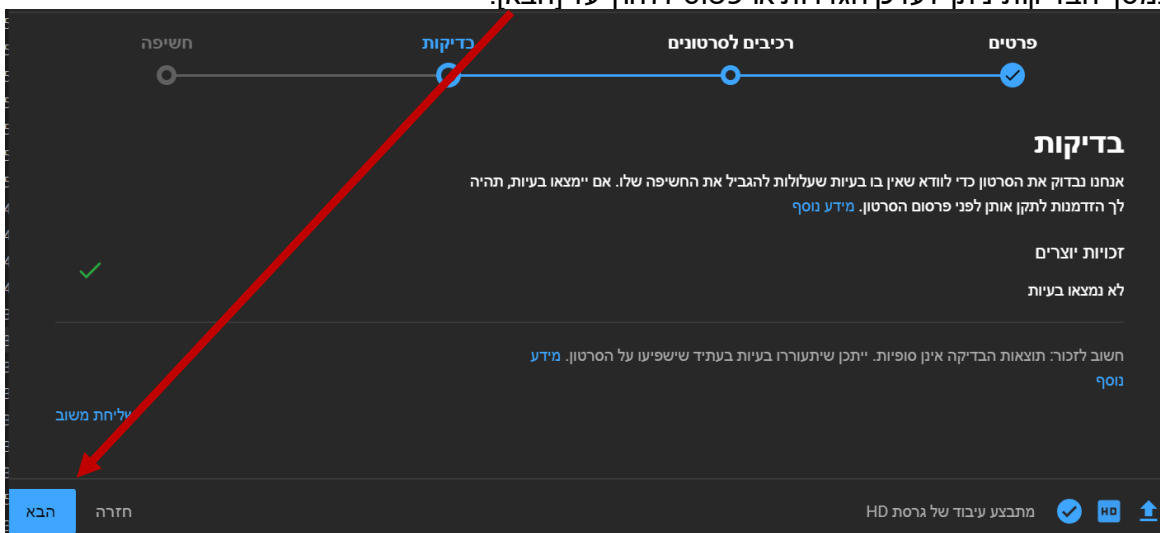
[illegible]

פרטים
רכיבים לסרטונים
בדיקות
חשיפה

בדיקות

אנחנו נבדוק את הסרטון כדי לוודא שאין בו בעיות שעלולות להגביל את החשיפה שלו. אם יימצאו בעיות, תהיה לך הזדמנות לתקן אותן לפני פרסום הסרטון. מידע נוסף

זכויות יוצרים

לא נמצאו בעיות

חשוב לזכור: תוצאות הבדיקה אינן סופיות. ייתכן שיתעוררו בעיות בעתיד שישפיעו על הסרטון. מידע נוסף

שליחת משוב

HD מתבצע עיבוד של גרסת HD

חזרה
הבא